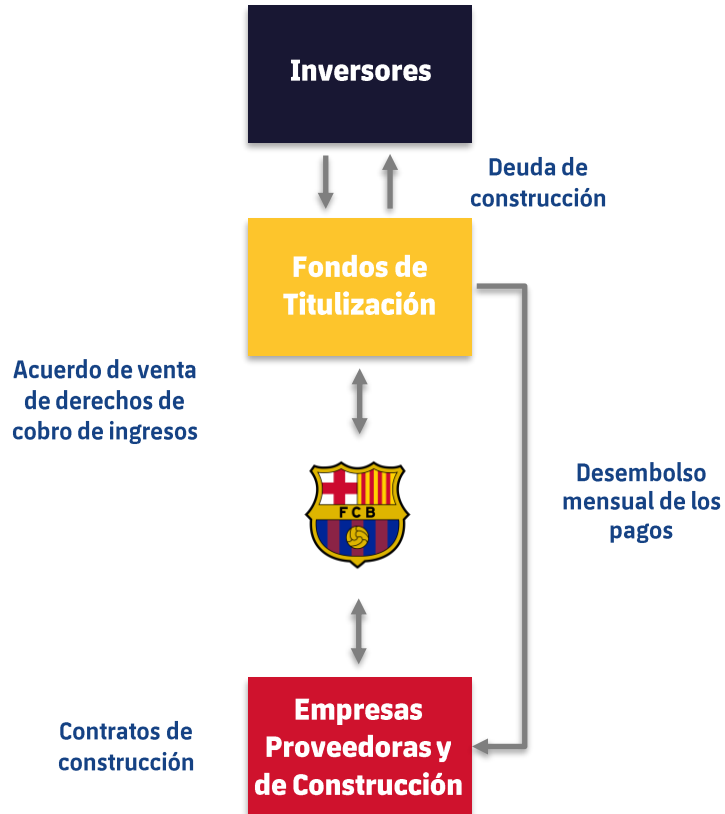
Inversores

Deuda de construcción

Fondos de Titulización

Acuerdo de venta de derechos de cobro de ingresos

FCB

Desembolso mensual de los pagos

Contratos de construcción

Empresas Proveedoras y de Construcción